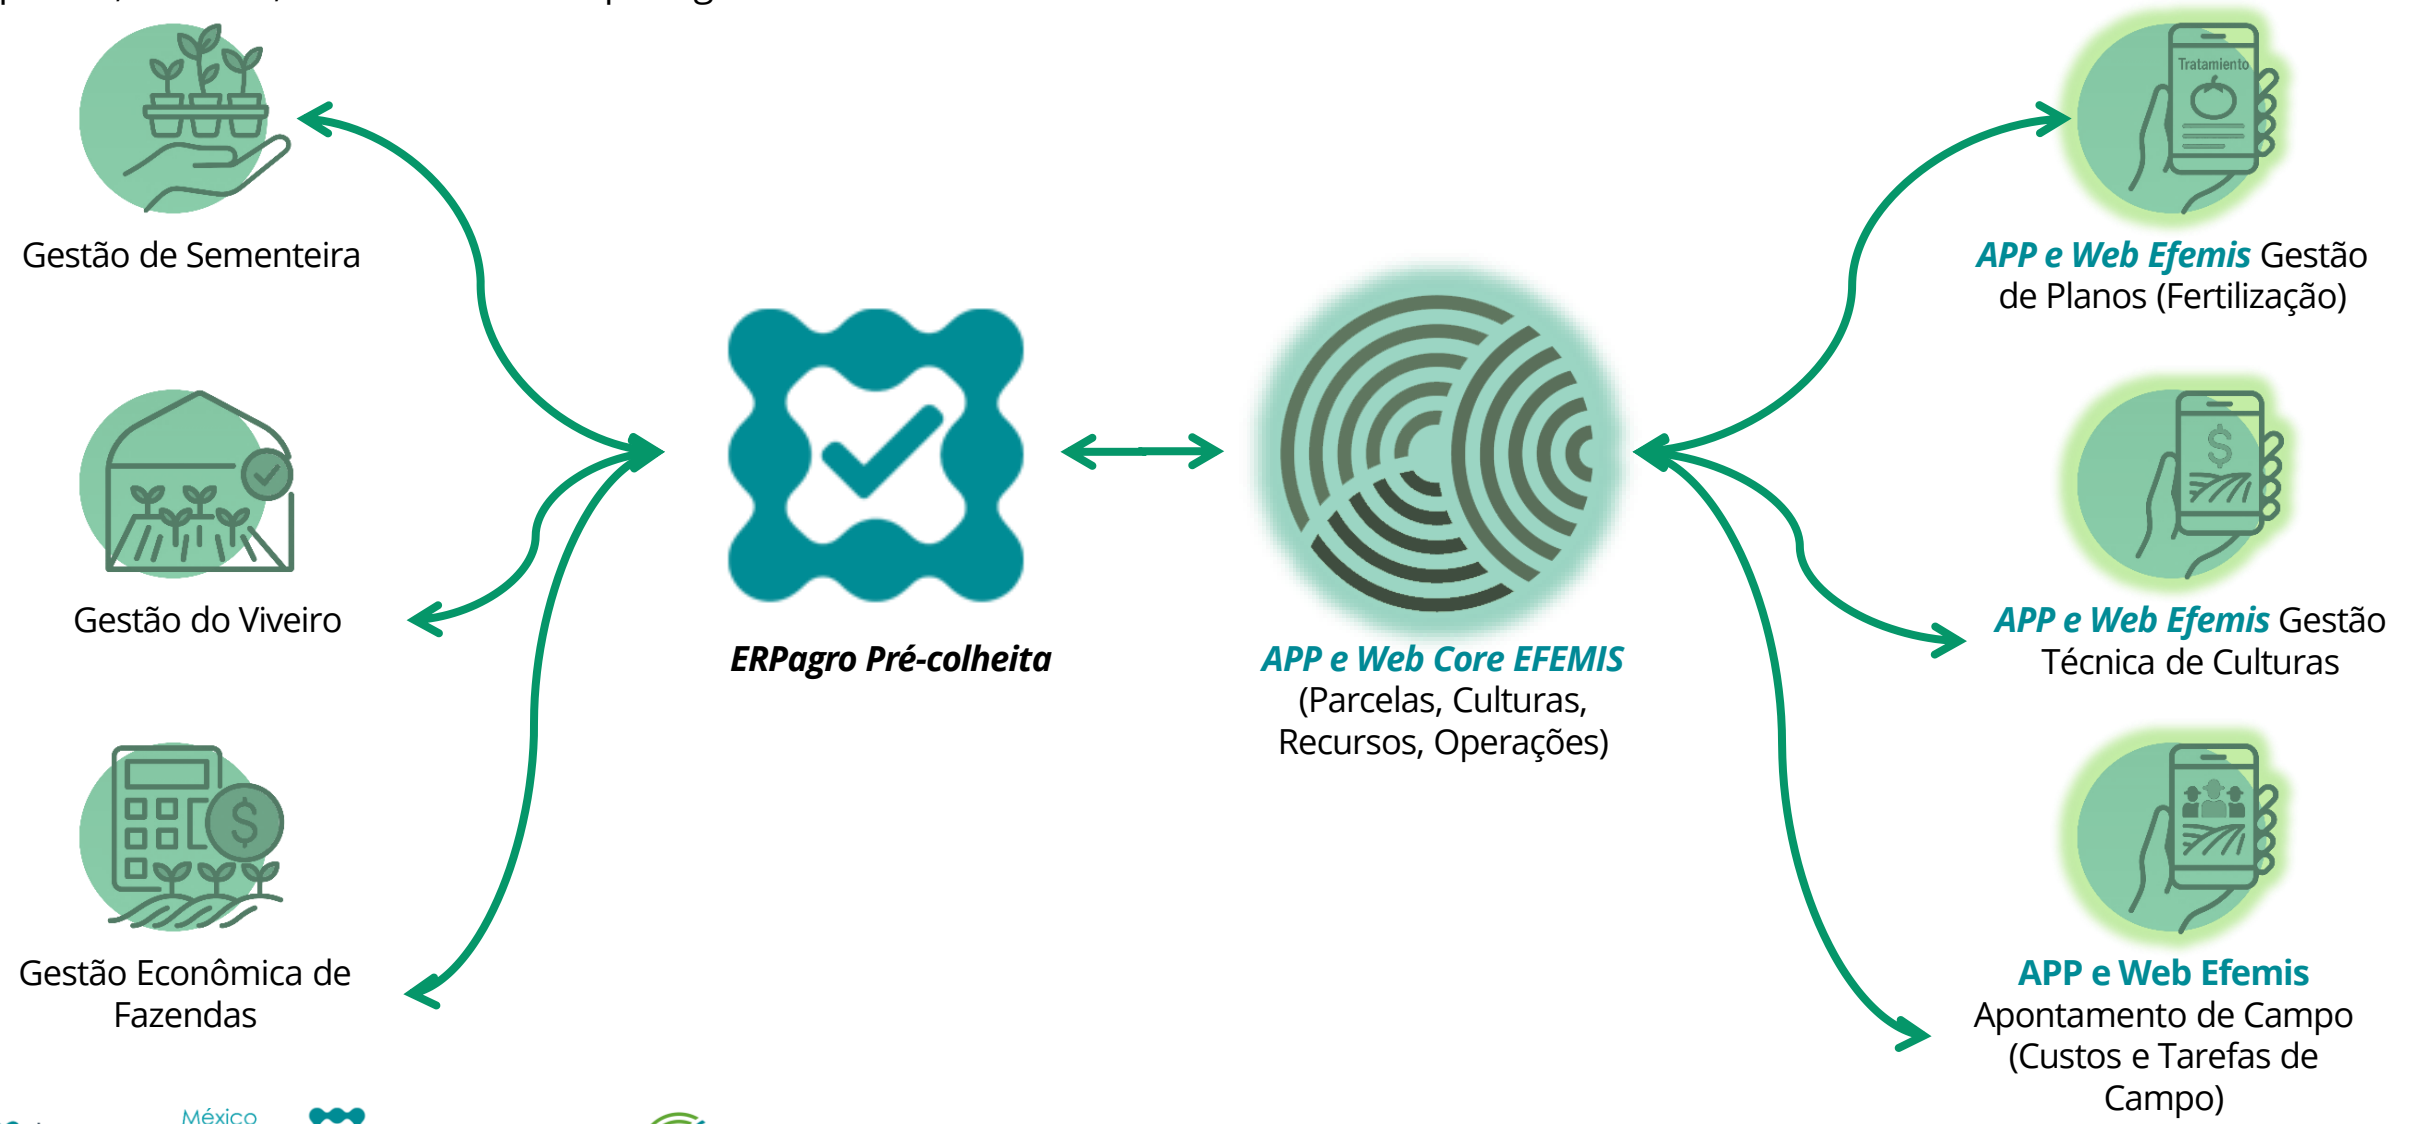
Gestão de Sementeira

Gestão do Viveiro

Gestão Econômica de Fazendas

ERPagro Pré-colheita

APP e Web Core EFEMIS (Parcelas, Culturas, Recursos, Operações)

Tratamiento

APP e Web Efemis Gestão de Planos (Fertilização)

APP e Web Efemis Gestão Técnica de Culturas

APP e Web Efemis Apontamento de Campo (Custos e Tarefas de Campo)

México